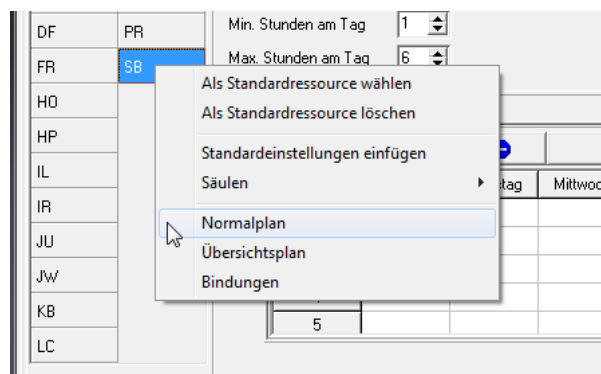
| DF | PR |
|---|---|
| FR | SB |
| HO | |
| HP | |
| IL | |
| IR | |
| JU | |
| JW | |
| KB | |
| LC | |

Min. Stunden am Tag 1
Max. Stunden am Tag 6

Als Standardressource wählen
Als Standardressource löschen
Standardeinstellungen einfügen
Säulen
Normalplan
Übersichtsplan
Bindungen

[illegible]tag
Mittwo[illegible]
5